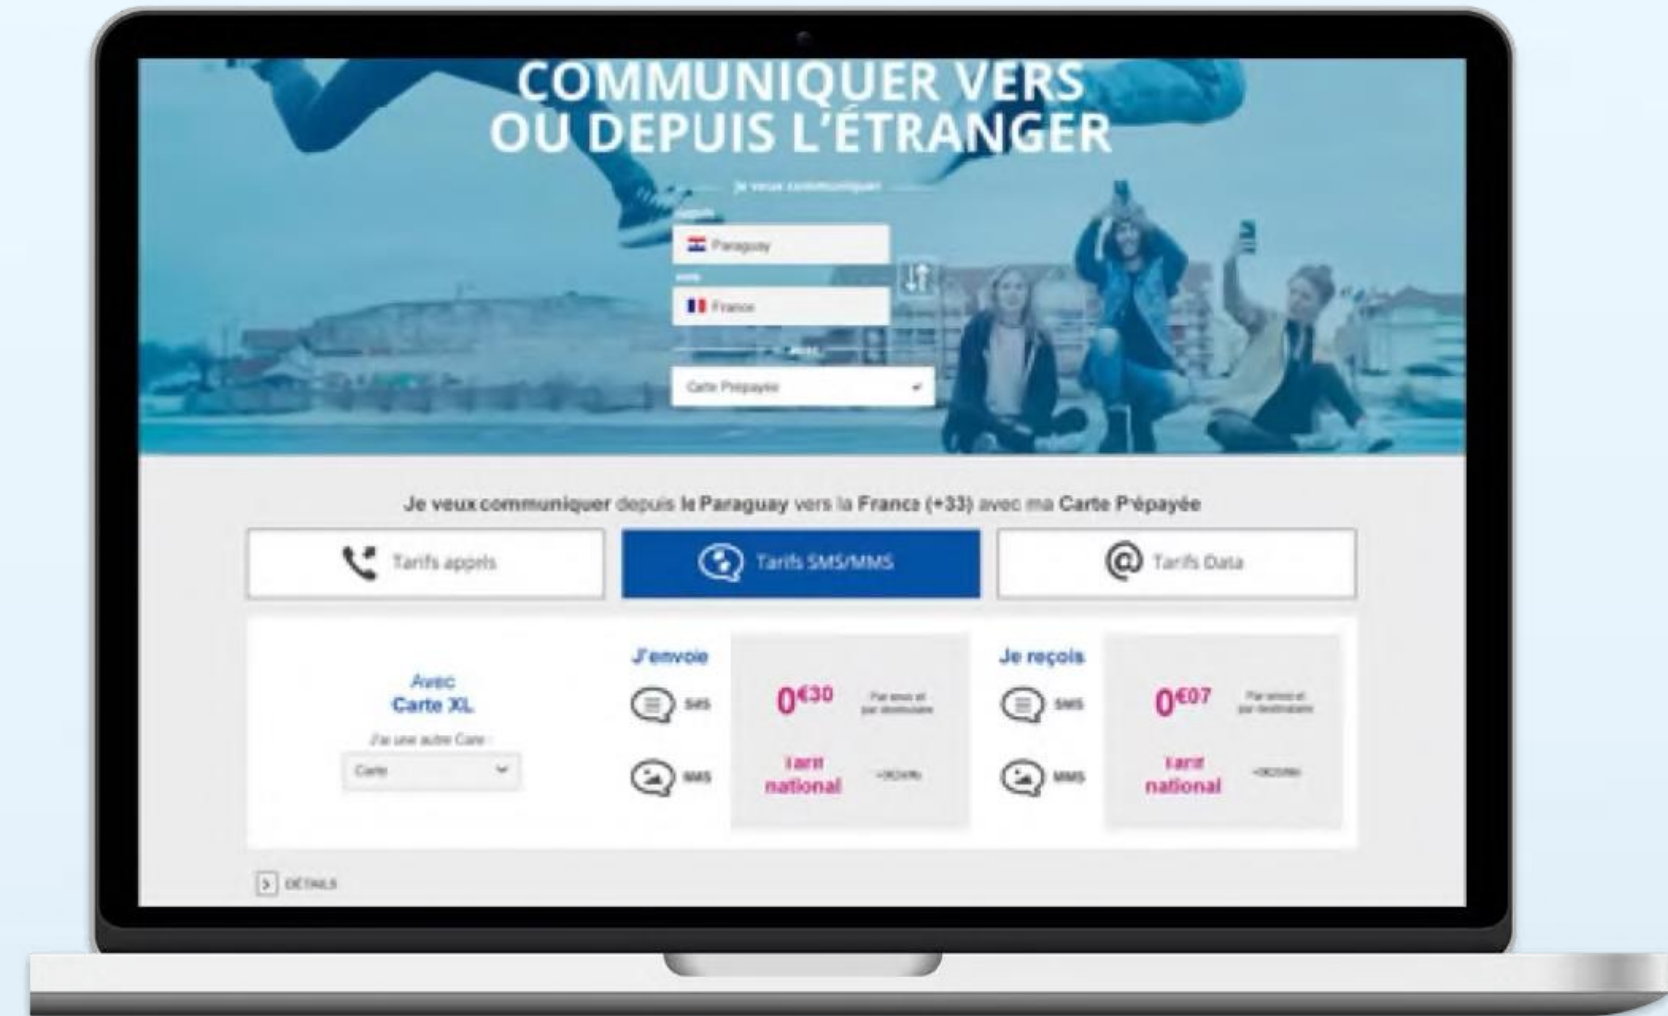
COMMUNIQUER VERS OU DEPUIS L'ÉTRANGER

Je veux communiquer

depuis

Paraguay

vers

France

avec

Carte Prépayée

Je veux communiquer depuis le Paraguay vers la France (+33) avec ma Carte Prépayée

Tarifs appels

Tarifs SMS/MMS

Tarifs Data

Avec Carte XL

J'ai une autre Carte :

Carte

J'envoie

SMS

MMS

0€30

Par envoi et par destinataire

Tarif national

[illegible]

Je reçois

SMS

MMS

0€07

Par envoi et par destinataire

Tarif national

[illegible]

DÉTAILS